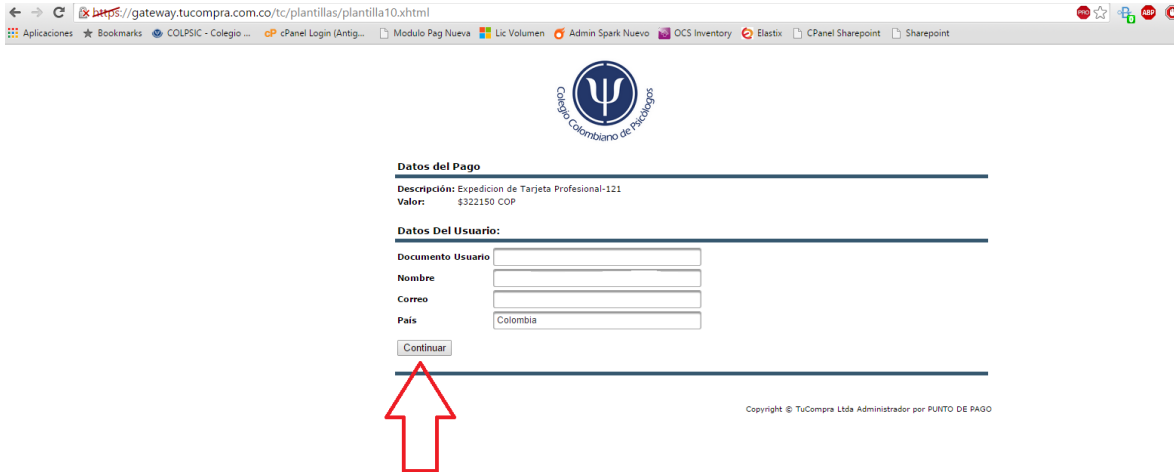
https://gateway.tucompra.com.co/tc/plantillas/plantilla10.xhtml

Aplicaciones | Bookmarks | COLPSIC - Colegio ... | cPanel Login (Antig... | Modulo Pag Nueva | Lic Volumen | Admin Spark Nuevo | OCS Inventory | Elastix | CPanel Sharepoint | Sharepoint

ABP

Ψ

Colegio Colombiano de Psicólogos

Datos del Pago

Descripción: Expedicion de Tarjeta Profesional-121
Valor: $322150 COP

Datos Del Usuario:

| Documento Usuario | |
|---|---|
| Nombre | |
| Correo | |
| Pais | Colombia |

Continuar

Copyright © TuCompra Ltda Administrador por PUNTO DE PAGO